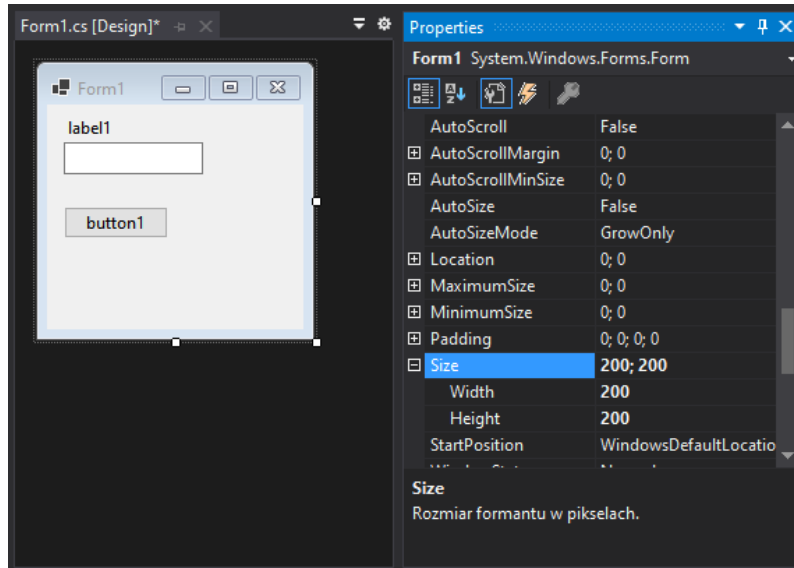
Form1.cs [Design]*

Form1

label1

button1

Properties

Form1 System.Windows.Forms.Form

| | |
|---|---|
| AutoScroll | False |
| ⊞ AutoScrollMargin | 0; 0 |
| ⊞ AutoScrollMinSize | 0; 0 |
| AutoSize | False |
| AutoSizeMode | GrowOnly |
| ⊞ Location | 0; 0 |
| ⊞ MaximumSize | 0; 0 |
| ⊞ MinimumSize | 0; 0 |
| ⊞ Padding | 0; 0; 0; 0 |
| ⊟ Size | 200; 200 |
| Width | 200 |
| Height | 200 |
| StartPosition | WindowsDefaultLocatio |
| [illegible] | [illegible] |

Size

Rozmiar formantu w pikselach.